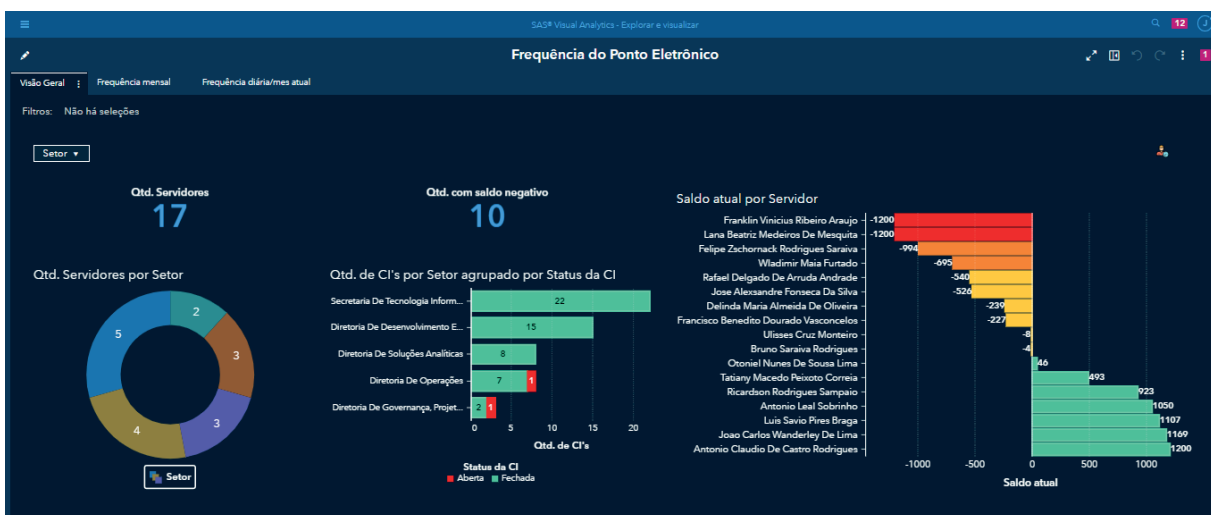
SAS® Visual Analytics - Explorar e visualizar

12

Frequência do Ponto Eletrônico

Visão Geral | Frequência mensal | Frequência diária/mes atual

Filtros: Não há seleções

Setor ▾

Qtd. Servidores
17

Qtd. com saldo negativo
10

Qtd. Servidores por Setor

5
2
3
3
4

Setor

Qtd. de CI's por Setor agrupado por Status da CI

| Setor | Fechada | Aberta |
|---|---|---|
| Secretaria De Tecnologia Inform... | 22 | |
| Diretoria De Desenvolvimento E... | 15 | |
| Diretoria De Soluções Analíticas | 8 | |
| Diretoria De Operações | 7 | 1 |
| Diretoria De Governança, Projet... | 2 | 1 |

0 5 10 15 20
Qtd. de CI's

Status da CI
Aberta Fechada

Saldo atual por Servidor

| Servidor | Saldo atual |
|---|---|
| Franklin Vinicius Ribeiro Araujo | -1200 |
| Lana Beatriz Medeiros De Mesquita | -1200 |
| Felipe Zschornack Rodrigues Saraiva | -994 |
| Wladimir Maia Furtado | -695 |
| Rafael Delgado De Arruda Andrade | -540 |
| Jose Alexsandre Fonseca Da Silva | -526 |
| Delinda Maria Almeida De Oliveira | -239 |
| Francisco Benedito Dourado Vasconcelos | -227 |
| Ulisses Cruz Monteiro | -8 |
| Bruno Saraiva Rodrigues | -4 |
| Otoniel Nunes De Sousa Lima | 46 |
| Tatiany Macedo Peixoto Correia | 493 |
| Ricardson Rodrigues Sampaio | 923 |
| Antonio Leal Sobrinho | 1050 |
| Luis Savio Pires Braga | 1107 |
| Joao Carlos Wanderley De Lima | 1169 |
| Antonio Claudio De Castro Rodrigues | 1200 |

-1000 -500 0 500 1000
Saldo atual